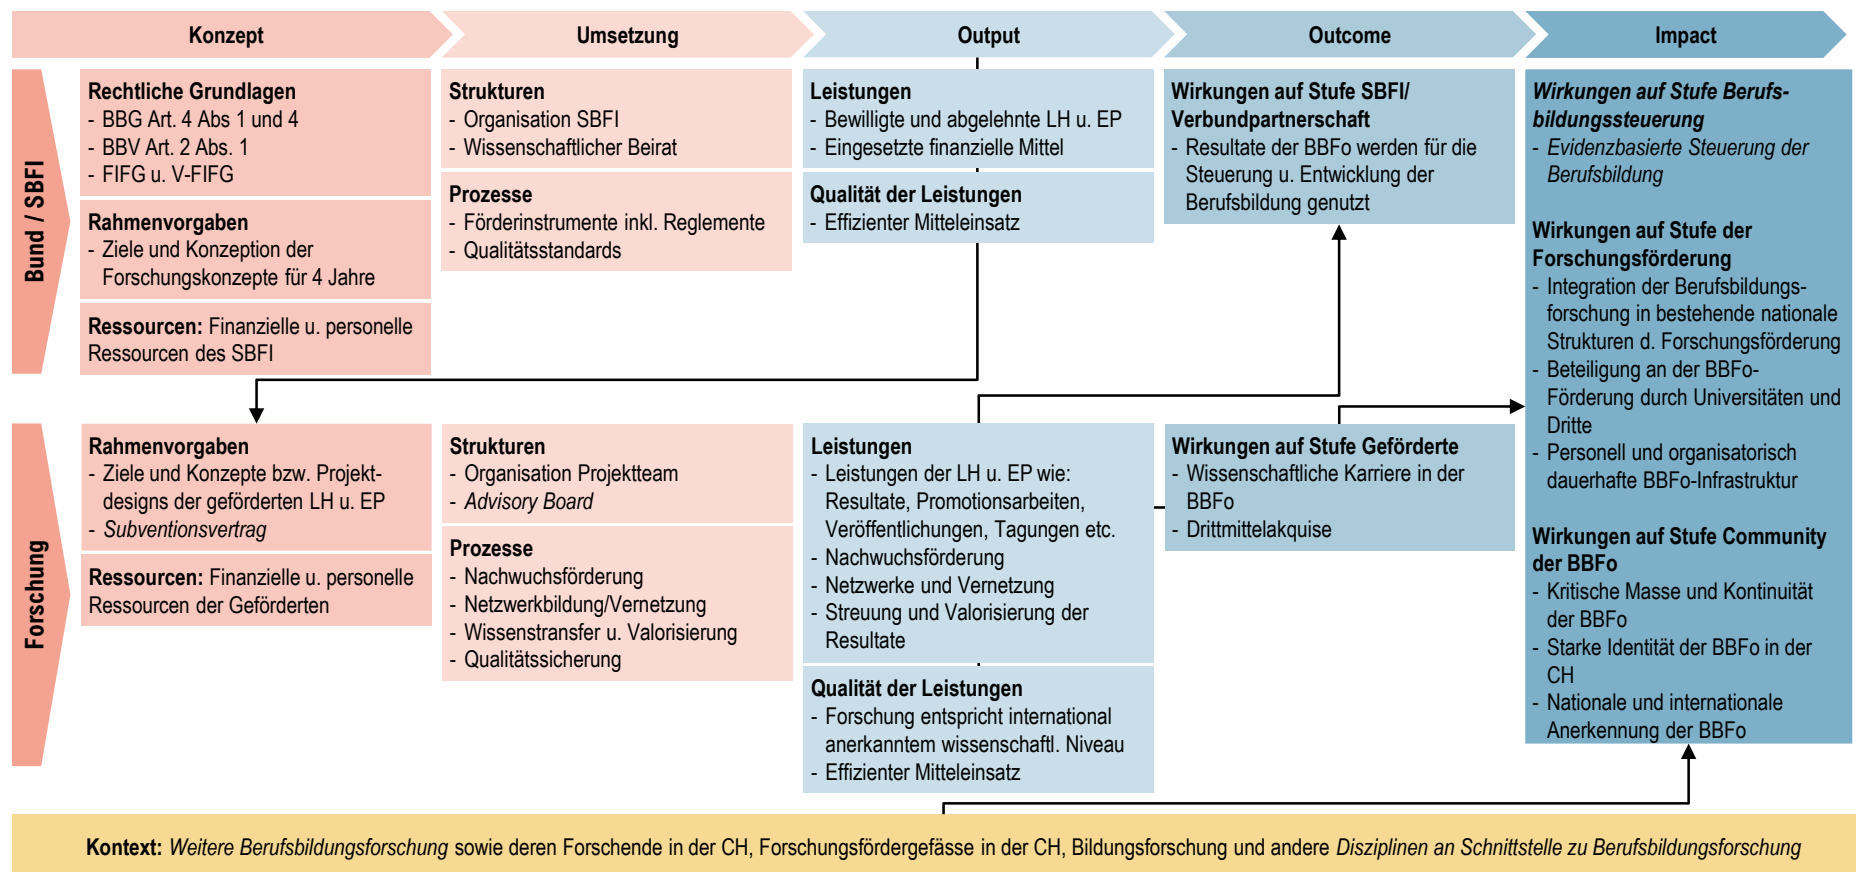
Konzept

Umsetzung

Output

Outcome

Impact

Bund / SBFI

Rechtliche Grundlagen
- BBG Art. 4 Abs 1 und 4
- BBV Art. 2 Abs. 1
- FIFG u. V-FIFG

Rahmenvorgaben
- Ziele und Konzeption der Forschungskonzepte für 4 Jahre

**Ressourcen:** Finanzielle u. personelle Ressourcen des SBFI

Strukturen
- Organisation SBFI
- Wissenschaftlicher Beirat

Prozesse
- Förderinstrumente inkl. Reglemente
- Qualitätsstandards

Leistungen
- Bewilligte und abgelehnte LH u. EP
- Eingesetzte finanzielle Mittel

Qualität der Leistungen
- Effizienter Mitteleinsatz

Wirkungen auf Stufe SBFI/ Verbundpartnerschaft
- Resultate der BBFo werden für die Steuerung u. Entwicklung der Berufsbildung genutzt

*Wirkungen auf Stufe Berufsbildungssteuerung*
- *Evidenzbasierte Steuerung der Berufsbildung*

Wirkungen auf Stufe der Forschungsförderung
- Integration der Berufsbildungsforschung in bestehende nationale Strukturen d. Forschungsförderung
- Beteiligung an der BBFo-Förderung durch Universitäten und Dritte
- Personell und organisatorisch dauerhafte BBFo-Infrastruktur

Wirkungen auf Stufe Community der BBFo
- Kritische Masse und Kontinuität der BBFo
- Starke Identität der BBFo in der CH
- Nationale und internationale Anerkennung der BBFo

Forschung

Rahmenvorgaben
- Ziele und Konzepte bzw. Projektdesigns der geförderten LH u. EP
- *Subventionsvertrag*

**Ressourcen:** Finanzielle u. personelle Ressourcen der Geförderten

Strukturen
- Organisation Projektteam
- *Advisory Board*

Prozesse
- Nachwuchsförderung
- Netzwerkbildung/Vernetzung
- Wissenstransfer u. Valorisierung
- Qualitätssicherung

Leistungen
- Leistungen der LH u. EP wie: Resultate, Promotionsarbeiten, Veröffentlichungen, Tagungen etc.
- Nachwuchsförderung
- Netzwerke und Vernetzung
- Streuung und Valorisierung der Resultate

Qualität der Leistungen
- Forschung entspricht international anerkanntem wissenschaftl. Niveau
- Effizienter Mitteleinsatz

Wirkungen auf Stufe Geförderte
- Wissenschaftliche Karriere in der BBFo
- Drittmittelakquise

**Kontext:** *Weitere Berufsbildungsforschung* sowie deren Forschende in der CH, Forschungsfördergefässe in der CH, Bildungsforschung und andere *Disziplinen an Schnittstelle zu Berufsbildungsforschung*